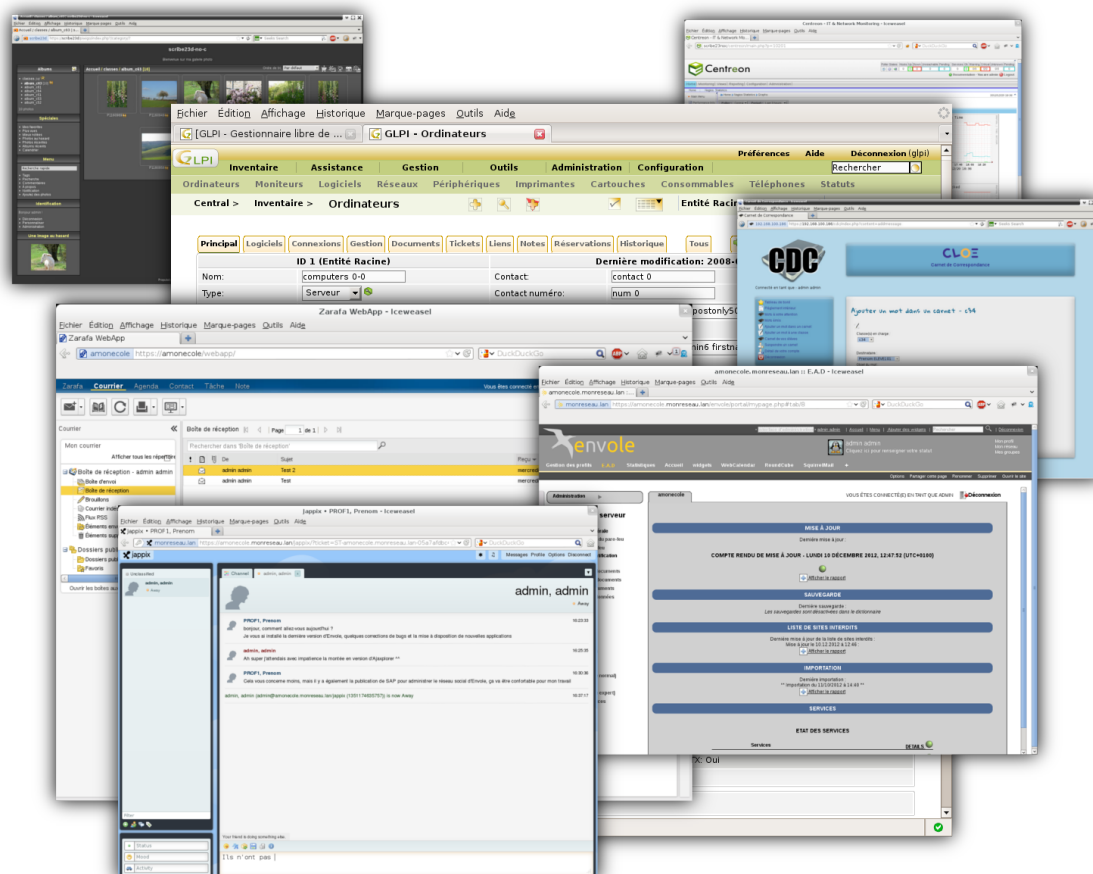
Fichier Édition Affichage Historique Marque-pages Outils Aide

[GLPI - Gestionnaire libre de ... GLPI - Ordinateurs

Préférences Aide Déconnexion (glpi)

Rechercher

Inventaire Assistance Gestion Outils Administration Configuration

Ordinateurs Moniteurs Logiciels Réseaux Périphériques Imprimantes Cartouches Consommables Téléphones Statuts

Central > Inventaire > Ordinateurs

Entité Racine

Principal Logiciels Connexions Gestion Documents Tickets Liens Notes Réservations Historique Tous

ID 1 (Entité Racine) Dernière modification: 2008-0

Nom: computers 0-0 Contact: contact 0

Type: Serveur Contact numéro: num 0

Centreon - IT & Network Monitoring - Iceweasel

Centreon

CDC

CLOE
Carnet de Correspondance

Ajouter un mot dans un carnet - c54

Zarafa WebApp - Iceweasel

Fichier Édition Affichage Historique Marque-pages Outils Aide

Zarafa WebApp

amonecole https://amonecole/webapp/

DuckDuckGo

Zarafa Courrier Agenda Contact Tâche Note

Courrier

Mon courrier

Afficher tous les répertoires

Boîte de réception - admin admin

Boîte d'envoi

Boîte de réception

Brouillons

Courrier ind

Flux RSS

Éléments en

Éléments sup

Dossiers pub

Dossiers pub

Favoris

Ouvrir les boîtes au

Boîte de réception

Rechercher dans 'Boîte de réception'

Page 1 de 1

De Sujet Reçu

admin admin Test 2 mercredi

admin admin Test mercredi

amonecole.monreseau.lan :: E.A.D - Iceweasel

Fichier Édition Affichage Historique Marque-pages Outils Aide

amonecole.monreseau.lan :: E.A.D

amonecole.monreseau.lan https://amonecole.monreseau.lan/envole/portal/mypage.php#tab/8

DuckDuckGo

envole

admin admin

Administration amonecole

VOUS ÊTES CONNECTÉ(E) EN TANT QUE ADMIN Déconnexion

MISE À JOUR

Dernière mise à jour :

COMPTE RENDU DE MISE À JOUR - LUNDI 10 DÉCEMBRE 2012, 12:47:52 (UTC+0100)

Afficher le rapport

SAUVEGARDE

Dernière sauvegarde.

Les sauvegardes sont désactivées dans le dictionnaire

LISTE DE SITES INTERDITS

Dernière mise à jour de la liste de sites interdits:

Mise à jour le 10.12.2012 à 12:46

Afficher le rapport

IMPORTATION

Dernière importation:

** Importation du 11/12/2012 à 14:48 **

Afficher le rapport

SERVICES

ETAT DES SERVICES

Services DETAILS

Jappix • PROF1, Prenom - Iceweasel

Fichier Édition Affichage Historique Marque-pages Outils Aide

Jappix • PROF1, Prenom

amonecole.monreseau.lan https://amonecole.monreseau.lan/jappix/?ticket=ST-amonecole.monreseau.lan-0

DuckDuckGo

jappix

Messages Profils Options Disconnect

Unclassified

admin, admin

Channel admin, admin

admin, admin

Away

PROF1, Prenom

bonjour, comment allez-vous aujourd'hui ?

Je vous ai installé la dernière version d'Envole, quelques corrections de bugs et la mise à disposition de nouvelles applications

admin, admin

Ah super j'attendais avec impatience la montée en version d'Ajaxplorer **

PROF1, Prenom

Cela vous concerne moins, mais il y a également la publication de SAP pour administrer le réseau social d'Envole, ça va être confortable pour mon travail

admin, admin (admin@amonecole.monreseau.lan/jappix (1351174657757)) is now Away

Ils n'ont pas

Status

Mood

Activity

TX: Oui